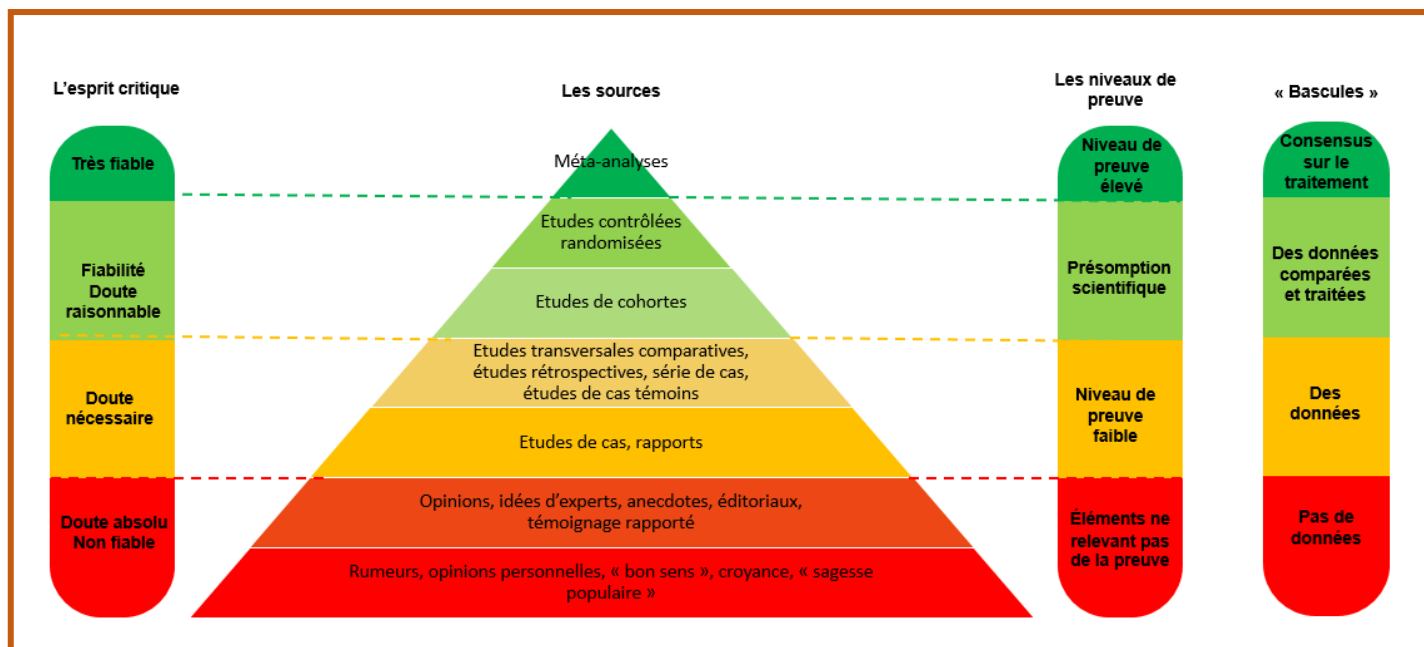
L'esprit critique

Très fiable

Fiabilité Doute raisonnable

Doute nécessaire

Doute absolu Non fiable

Les sources

Méta-analyses

Etudes contrôlées randomisées

Etudes de cohortes

Etudes transversales comparatives, études rétrospectives, série de cas, études de cas témoins

Etudes de cas, rapports

Opinions, idées d'experts, anecdotes, éditoriaux, témoignage rapporté

Rumeurs, opinions personnelles, « bon sens », croyance, « sagesse populaire »

Les niveaux de preuve

Niveau de preuve élevé

Présomption scientifique

Niveau de preuve faible

Éléments ne relevant pas de la preuve

« Bascules »

Consensus sur le traitement

Des données comparées et traitées

Des données

Pas de données